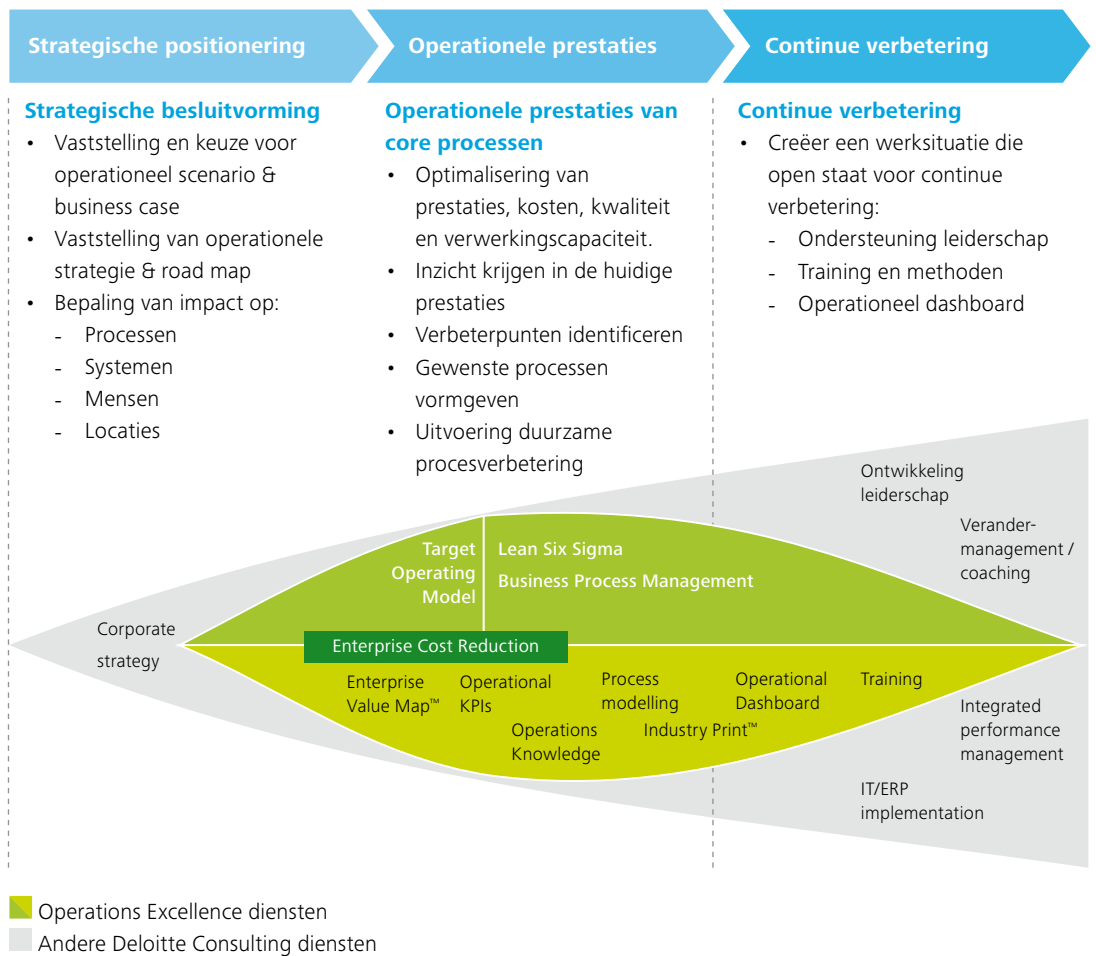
Strategische positionering

Operationele prestaties

Continue verbetering

Strategische besluitvorming
• Vaststelling en keuze voor operationeel scenario & business case
• Vaststelling van operationele strategie & road map
• Bepaling van impact op:
- Processen
- Systemen
- Mensen
- Locaties

Operationele prestaties van core processen
• Optimalisering van prestaties, kosten, kwaliteit en verwerkingscapaciteit.
• Inzicht krijgen in de huidige prestaties
• Verbeterpunten identificeren
• Gewenste processen vormgeven
• Uitvoering duurzame procesverbetering

Continue verbetering
• Creëer een werksituatie die open staat voor continue verbetering:
- Ondersteuning leiderschap
- Training en methoden
- Operationeel dashboard

Ontwikkeling leiderschap

Verandermanagement / coaching

Target Operating Model

Lean Six Sigma

Business Process Management

Corporate strategy

Enterprise Cost Reduction

Enterprise Value Map™

Operational KPIs

Operations Knowledge

Process modelling

Industry Print™

Operational Dashboard

Training

Integrated performance management

IT/ERP implementation

Operations Excellence diensten

Andere Deloitte Consulting diensten